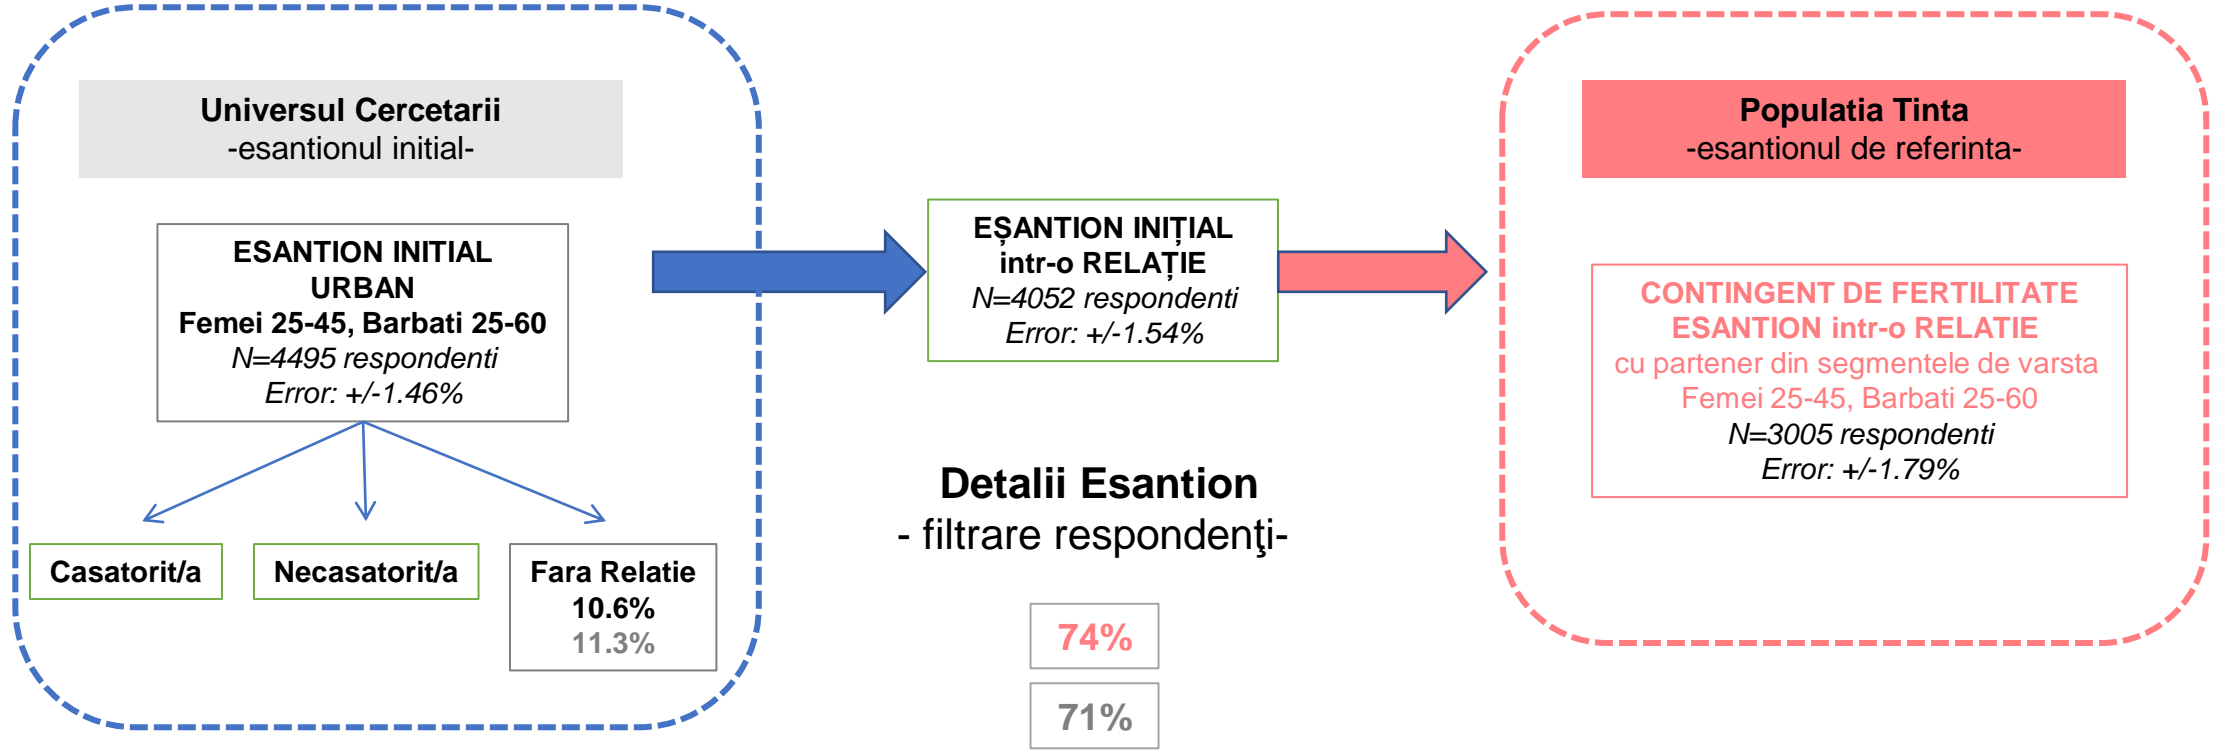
Universul Cercetarii
-esantionul initial-

ESANTION INITIAL URBAN
Femei 25-45, Barbati 25-60
N=4495 respondenti
Error: +/-1.46%

Casatorit/a

Necasatorit/a

Fara Relatie
10.6%
11.3%

EȘANTION INIȚIAL intr-o RELAȚIE
N=4052 respondenti
Error: +/-1.54%

Detalii Esantion
- filtrare respondenţi-

74%

71%

Populatia Tinta
-esantionul de referinta-

CONTINGENT DE FERTILITATE
ESANTION intr-o RELATIE
cu partener din segmentele de varsta
Femei 25-45, Barbati 25-60
N=3005 respondenti
Error: +/-1.79%